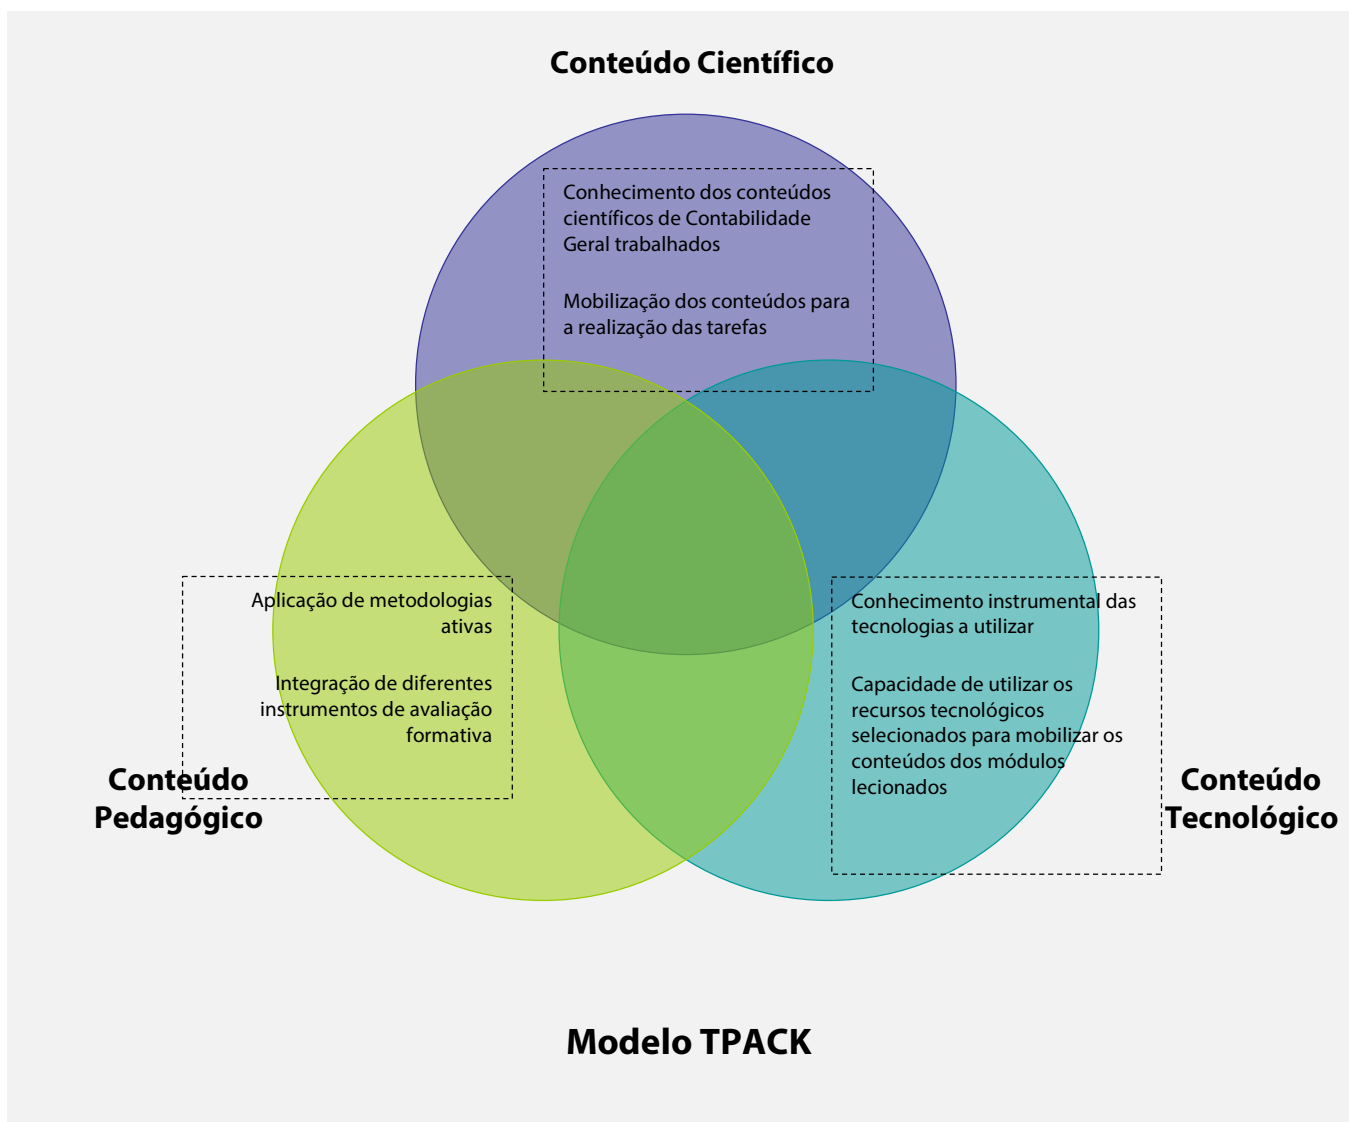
Conteúdo Científico

Conhecimento dos conteúdos científicos de Contabilidade Geral trabalhados

Mobilização dos conteúdos para a realização das tarefas

Aplicação de metodologias ativas

Integração de diferentes instrumentos de avaliação formativa

Conteúdo Pedagógico

Conhecimento instrumental das tecnologias a utilizar

Capacidade de utilizar os recursos tecnológicos selecionados para mobilizar os conteúdos dos módulos lecionados

Conteúdo Tecnológico

Modelo TPACK